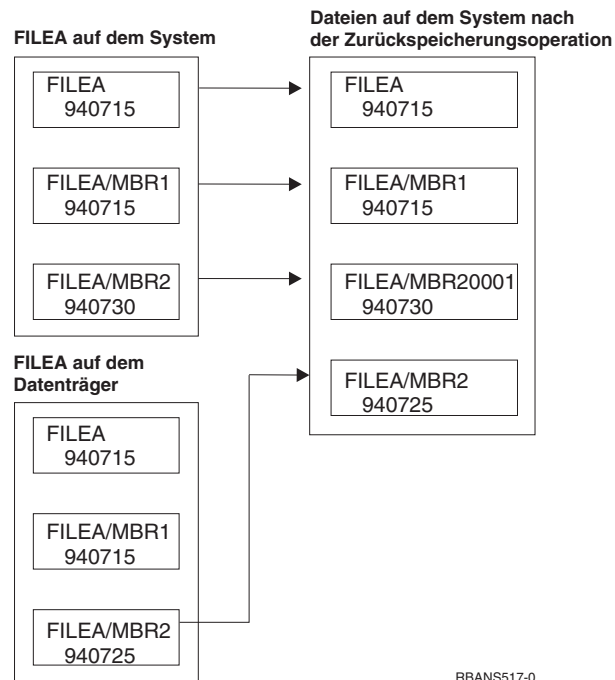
FILEA auf dem System

FILEA
940715

FILEA/MBR1
940715

FILEA/MBR2
940730

Dateien auf dem System nach der Zurückspeicherungsoperation

FILEA
940715

FILEA/MBR1
940715

FILEA/MBR20001
940730

FILEA/MBR2
940725

FILEA auf dem Datenträger

FILEA
940715

FILEA/MBR1
940715

FILEA/MBR2
940725

RBANS517-0